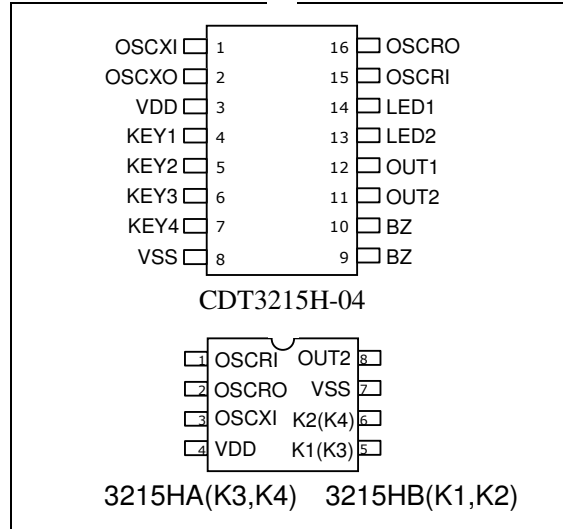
OSCXI 1
OSCXO 2
VDD 3
KEY1 4
KEY2 5
KEY3 6
KEY4 7
VSS 8

16 OSCRO
15 OSCRI
14 LED1
13 LED2
12 OUT1
11 OUT2
10 BZ
9 BZ

CDT3215H-04

1 OSCRI
2 OSCRO
3 OSCXI
4 VDD

OUT2 8
VSS 7
K2(K4) 6
K1(K3) 5

3215HA(K3,K4) 3215HB(K1,K2)